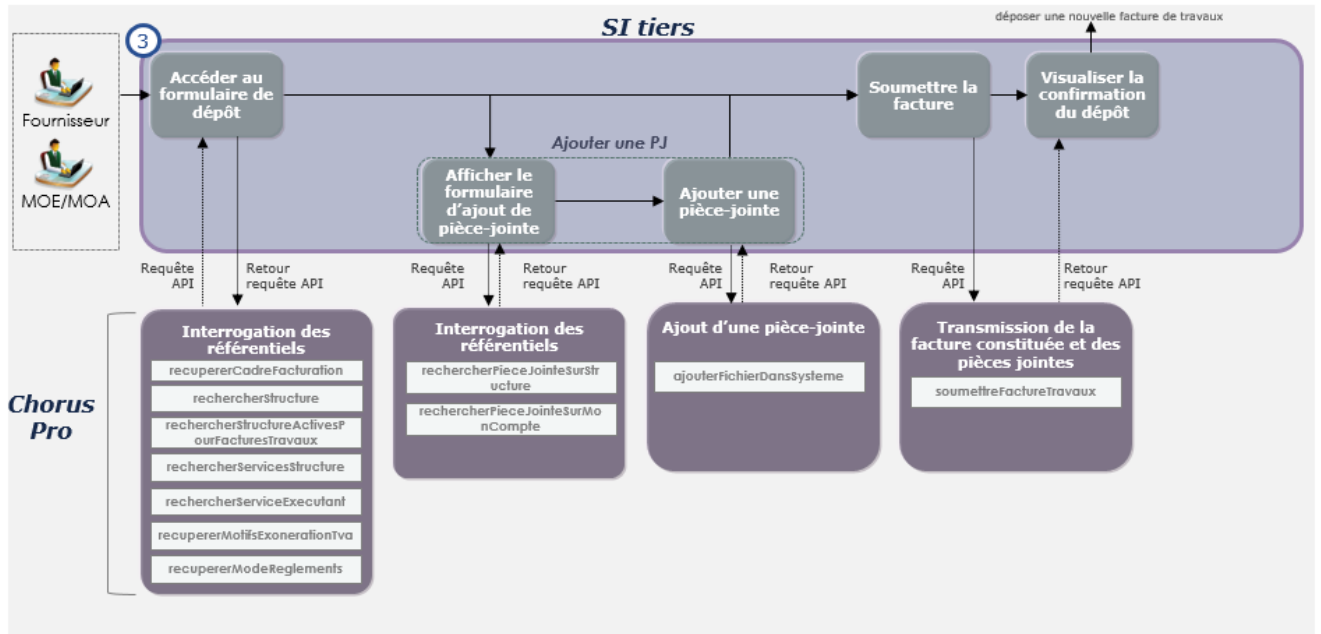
SI tiers

déposer une nouvelle facture de travaux

3

Fournisseur

MOE/MOA

Accéder au formulaire de dépôt

Soumettre la facture

Visualiser la confirmation du dépôt

Ajouter une PJ

Afficher le formulaire d'ajout de pièce-jointe

Ajouter une pièce-jointe

Requête API

Retour requête API

Requête API

Retour requête API

Requête API

Retour requête API

Requête API

Retour requête API

Chorus Pro

Interrogation des référentiels

recupererCadreFacturation

rechercherStructure

rechercherStructureActivesPourFacturesTravaux

rechercherServicesStructure

rechercherServiceExecutant

recupererMotifsExonerationTva

recupererModeReglements

Interrogation des référentiels

rechercherPieceJointeSurStructure

rechercherPieceJointeSurMonCompte

Ajout d'une pièce-jointe

ajouterFichierDansSysteme

Transmission de la facture constituée et des pièces jointes

soumettreFactureTravaux